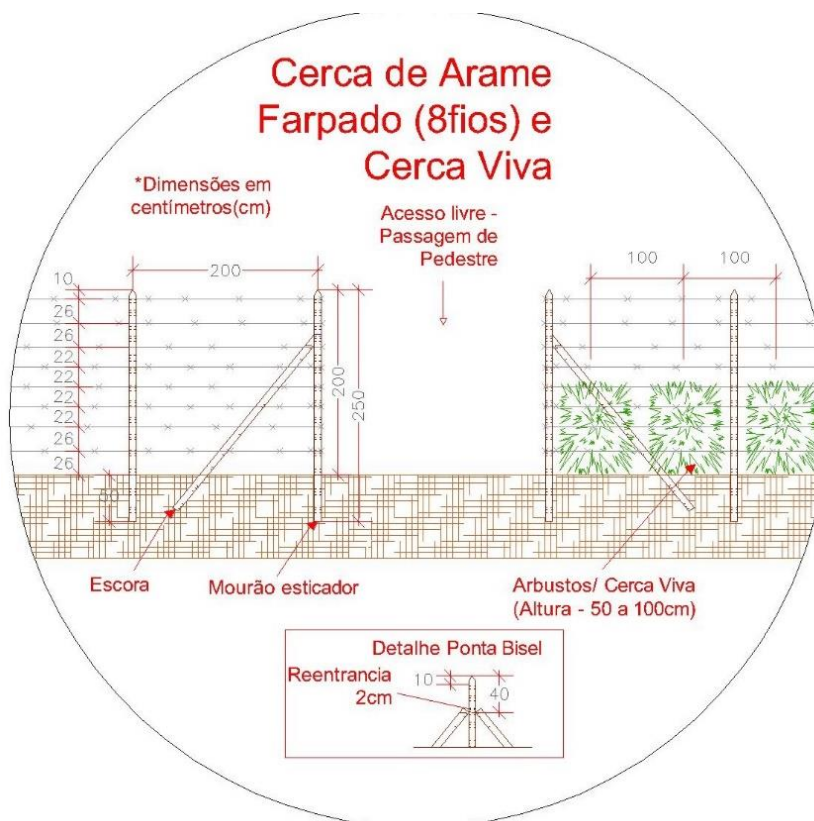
Cerca de Arame Farpado (8fios) e Cerca Viva

*Dimensões em centímetros(cm)

Acesso livre - Passagem de Pedestre

10
26
26
22
22
22
26
26
50

200

200

250

100
100

Escora

Mourão esticador

Arbustos/ Cerca Viva
(Altura - 50 a 100cm)

Detalhe Ponta Bisel

Reentrancia
2cm

10

40